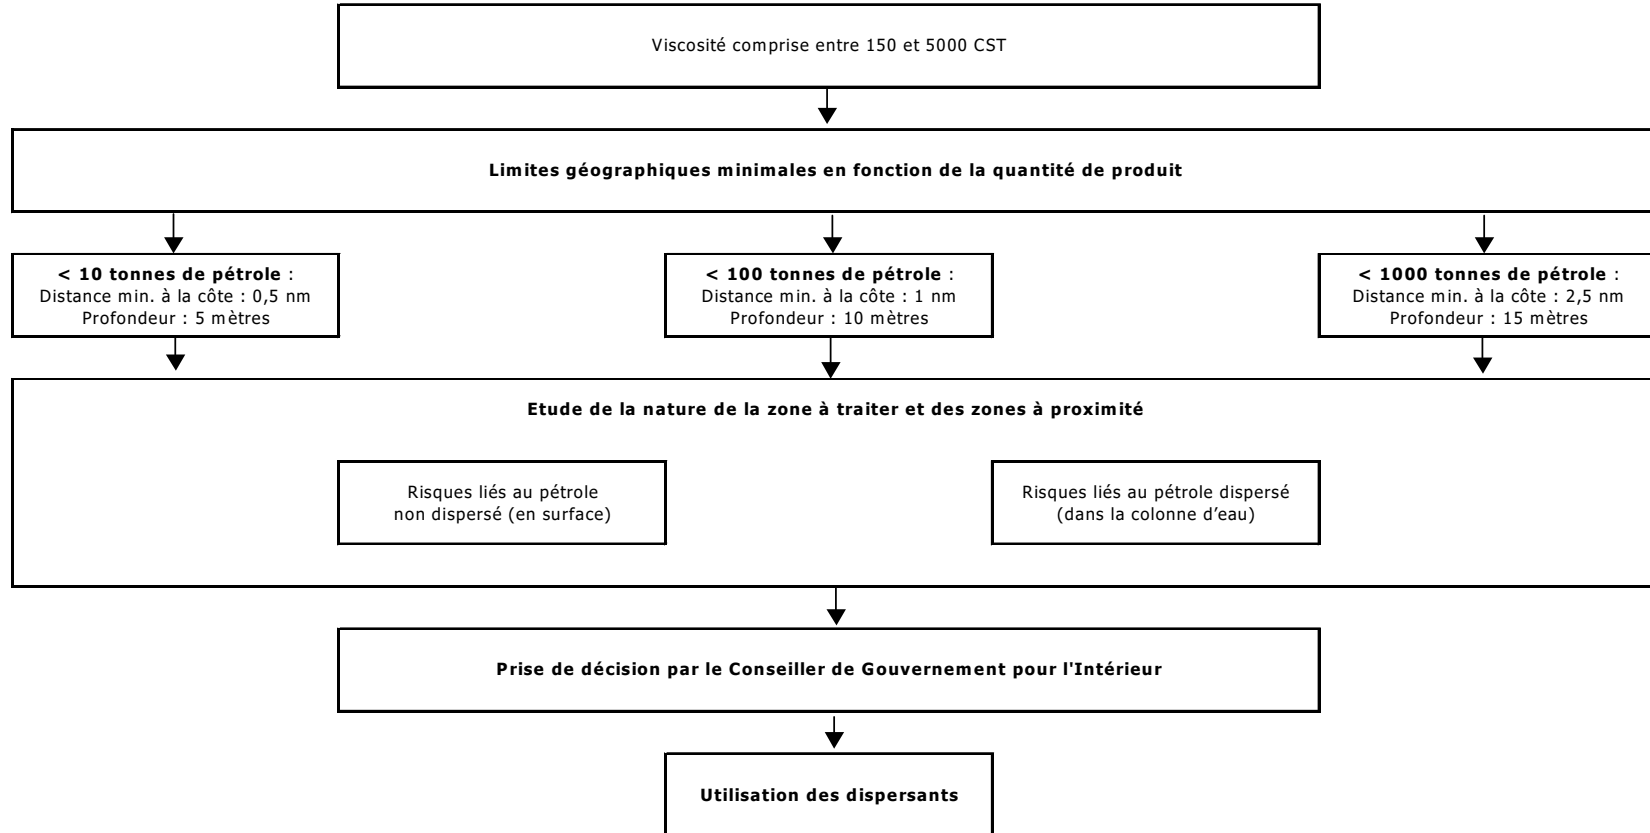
Viscosité comprise entre 150 et 5000 CST

**Limites géographiques minimales en fonction de la quantité de produit**

**< 10 tonnes de pétrole** :
Distance min. à la côte : 0,5 nm
Profondeur : 5 mètres

**< 100 tonnes de pétrole** :
Distance min. à la côte : 1 nm
Profondeur : 10 mètres

**< 1000 tonnes de pétrole** :
Distance min. à la côte : 2,5 nm
Profondeur : 15 mètres

**Etude de la nature de la zone à traiter et des zones à proximité**

Risques liés au pétrole non dispersé (en surface)

Risques liés au pétrole dispersé (dans la colonne d'eau)

**Prise de décision par le Conseiller de Gouvernement pour l'Intérieur**

**Utilisation des dispersants**